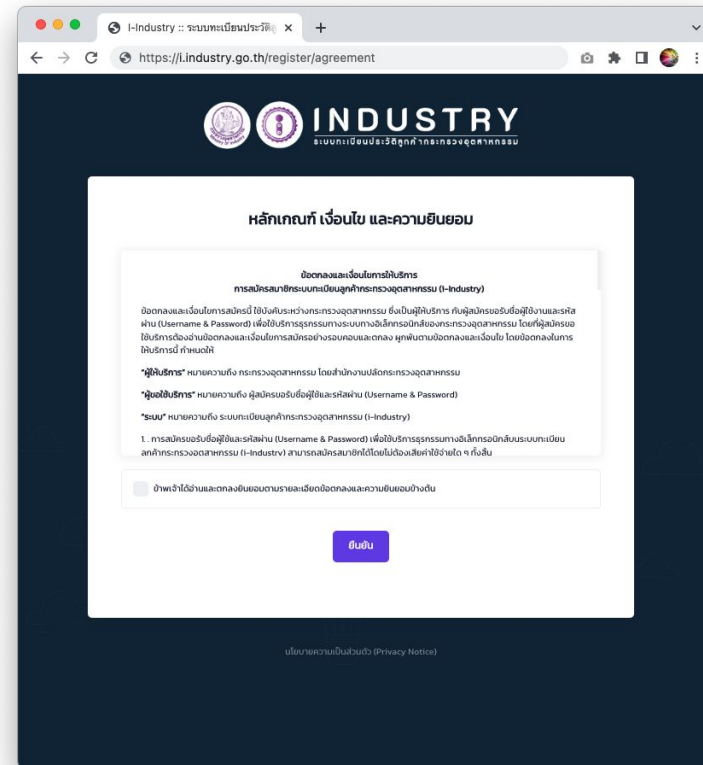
I-Industry :: ระบบทะเบียนประวัติ ×
+
https://i.industry.go.th/register/agreement

INDUSTRY
ระบบทะเบียนประวัติลูกค้ากระทรวงอุตสาหกรรม

หลักเกณฑ์ เงื่อนไข และความยินยอม

ข้อตกลงและเงื่อนไขการให้บริการ
การสมัครสมาชิกระบบทะเบียนลูกค้ากระทรวงอุตสาหกรรม (I-Industry)

ข้อตกลงและเงื่อนไขการสมัครนี้ ใช้บังคับระหว่างกระทรวงอุตสาหกรรม ซึ่งเป็นผู้ให้บริการ กับผู้สมัครขอรับชื่อผู้ใช้งานและรหัสผ่าน (Username & Password) เพื่อใช้บริการธุรกรรมทางระบบทางอิเล็กทรอนิกส์ของกระทรวงอุตสาหกรรม โดยที่ผู้สมัครขอใช้บริการต้องอ่านข้อตกลงและเงื่อนไขการสมัครอย่างรอบคอบและตกลง ผูกพันตามข้อตกลงและเงื่อนไข โดยข้อตกลงในการให้บริการนี้ กำหนดให้

"ผู้ให้บริการ" หมายความถึง กระทรวงอุตสาหกรรม โดยสำนักงานปลัดกระทรวงอุตสาหกรรม

"ผู้ขอใช้บริการ" หมายความถึง ผู้สมัครขอรับชื่อผู้ใช้และรหัสผ่าน (Username & Password)

"ระบบ" หมายความถึง ระบบทะเบียนลูกค้ากระทรวงอุตสาหกรรม (I-Industry)

1. การสมัครขอรับชื่อผู้ใช้และรหัสผ่าน (Username & Password) เพื่อใช้บริการธุรกรรมทางอิเล็กทรอนิกส์บนระบบทะเบียนลูกค้ากระทรวงอุตสาหกรรม (I-Industry) สามารถสมัครสมาชิกได้โดยไม่ต้องเสียค่าใช้จ่ายใด ๆ ทั้งสิ้น

ข้าพเจ้าได้อ่านและตกลงยินยอมตามรายละเอียดข้อตกลงและความยินยอมข้างต้น

ยืนยัน

นโยบายความเป็นส่วนตัว (Privacy Notice)